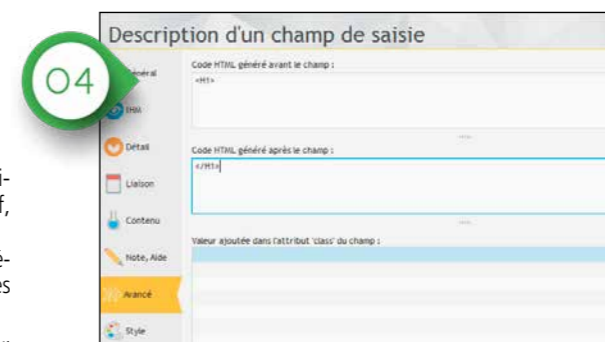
i-
f,

é-
es

04

Description d'un champ de saisie

énéral

IHM

Détail

Liaison

Contenu

Note, Aide

Avancé

Style

Code HTML généré avant le champ :

<H1>

Code HTML généré après le champ :

</H1>

Valeur ajoutée dans l'attribut 'class' du champ :